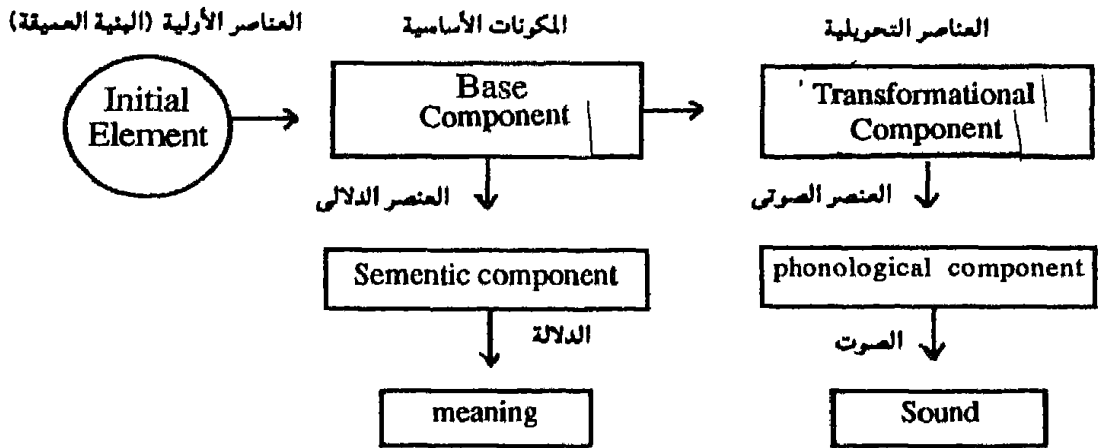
العناصر الأولية (البنية العميقة)

Initial Element

المكونات الأساسية

Base Component

العناصر التحويلية

Transformational Component

العنصر الدلالى

Sementic component

الدلالة

meaning

العنصر الصوتى

phonological component

الصوت

Sound